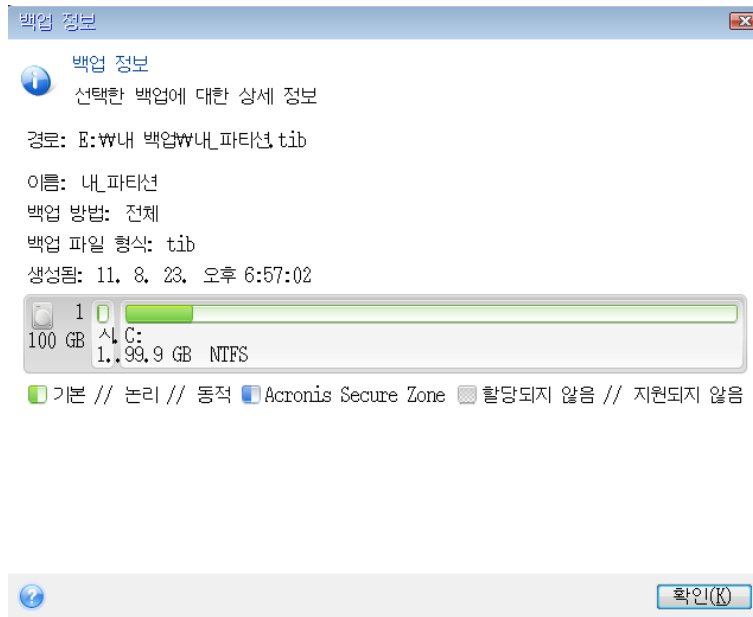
백업 정보

백업 정보
선택한 백업에 대한 상세 정보

경로: E:₩내 백업₩내_파티션.tib

이름: 내_파티션
백업 방법: 전체
백업 파일 형식: tib
생성됨: 11. 8. 23. 오후 6:57:02

1
100 GB
시.
1..
C:
99.9 GB NTFS

기본 // 논리 // 동적 Acronis Secure Zone 할당되지 않음 // 지원되지 않음

확인(K)